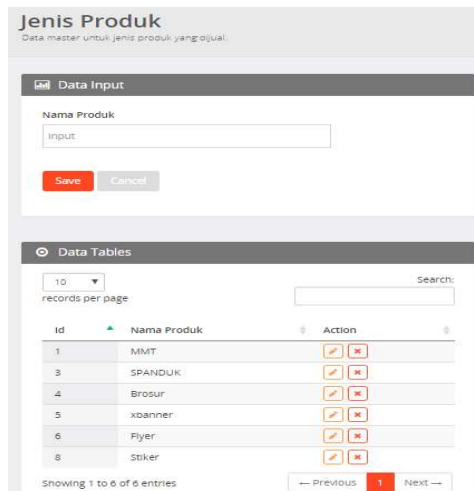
Jenis Produk
Data master untuk jenis produk yang dijual.

Data Input

Nama Produk

Input

Save Cancel

Data Tables

10

records per page

Search:

| Id | Nama Produk | Action |
|---|---|---|
| 1 | MMT | |
| 3 | SPANDUK | |
| 4 | Brosur | |
| 5 | xbanner | |
| 6 | Flyer | |
| 8 | Stiker | |

Showing 1 to 6 of 6 entries

← Previous 1 Next →